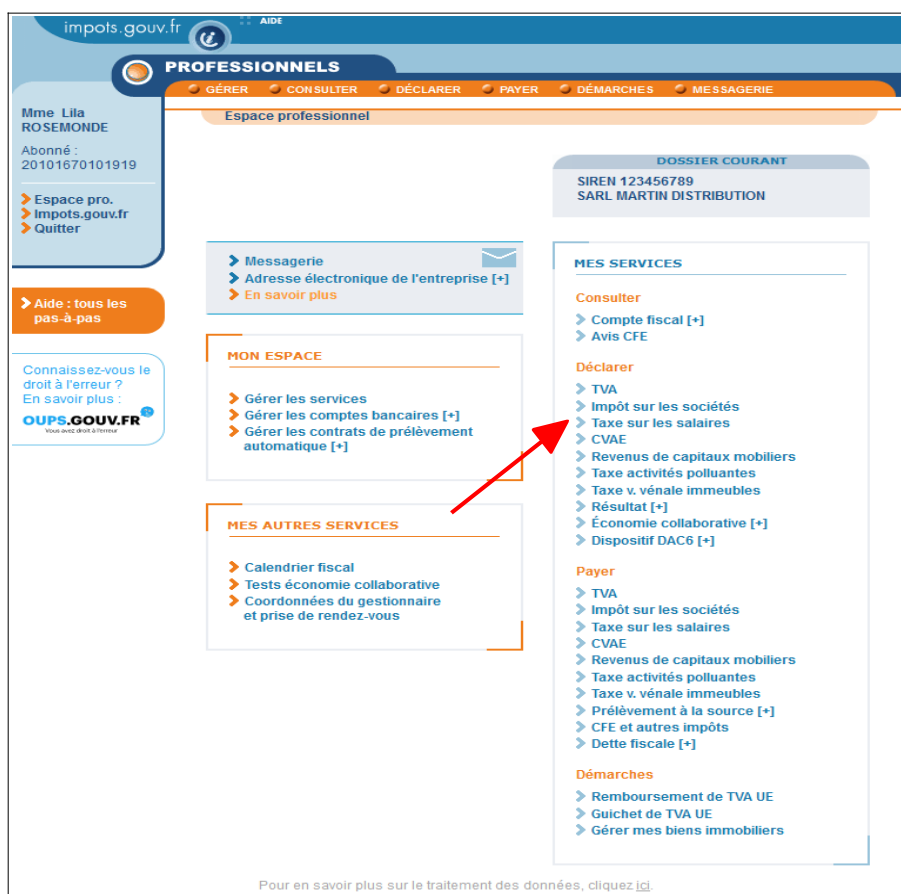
impots.gouv.fr

AIDE

PROFESSIONNELS

GÉRER CONSULTER DÉCLARER PAYER DÉMARCHES MESSAGERIE

Mme Lila ROSEMONDE

Abonné : 20101670101919

Espace pro.
Impots.gouv.fr
Quitter

Aide : tous les pas-à-pas

Connaissez-vous le droit à l'erreur ? En savoir plus :

OUPS.GOUV.FR
Vous avez droit à l'erreur

Espace professionnel

DOSSIER COURANT
SIREN 123456789
SARL MARTIN DISTRIBUTION

Messagerie
Adresse électronique de l'entreprise [+]
En savoir plus

MON ESPACE

Gérer les services
Gérer les comptes bancaires [+]
Gérer les contrats de prélèvement automatique [+]

MES AUTRES SERVICES

Calendrier fiscal
Tests économie collaborative
Coordonnées du gestionnaire et prise de rendez-vous

MES SERVICES

Consulter
Compte fiscal [+]
Avis CFE

Déclarer
TVA
Impôt sur les sociétés
Taxe sur les salaires
CVAE
Revenus de capitaux mobiliers
Taxe activités polluantes
Taxe v. vénale immeubles
Résultat [+]
Économie collaborative [+]
Dispositif DAC6 [+]

Payer
TVA
Impôt sur les sociétés
Taxe sur les salaires
CVAE
Revenus de capitaux mobiliers
Taxe activités polluantes
Taxe v. vénale immeubles
Prélèvement à la source [+]
CFE et autres impôts
Dette fiscale [+]

Démarches
Remboursement de TVA UE
Guichet de TVA UE
Gérer mes biens immobiliers

Pour en savoir plus sur le traitement des données, cliquez ici.